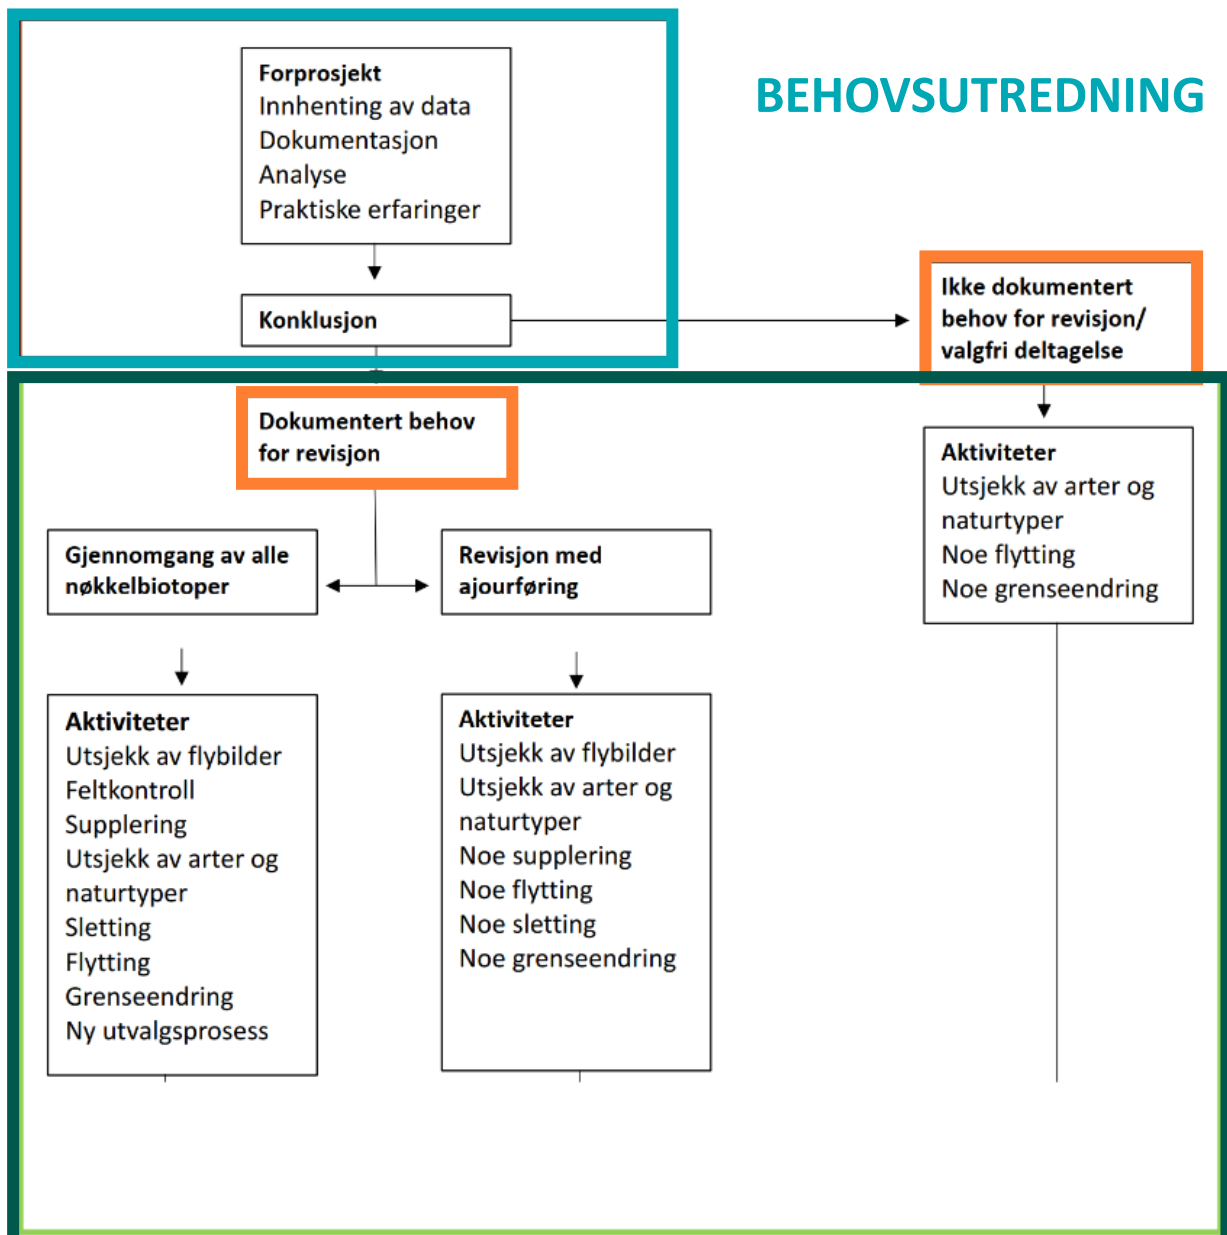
BEHOVSUTREDNING

Forprosjekt
Innhenting av data
Dokumentasjon
Analyse
Praktiske erfaringer

Konklusjon

Ikke dokumentert behov for revisjon/ valgfri deltagelse

Dokumentert behov for revisjon

Aktiviteter
Utsjekk av arter og naturtyper
Noe flytting
Noe grenseendring

Gjennomgang av alle nøkkelbiotoper

Revisjon med ajourføring

Aktiviteter
Utsjekk av flybilder
Feltkontroll
Supplering
Utsjekk av arter og naturtyper
Sletting
Flytting
Grenseendring
Ny utvalgsprosess

Aktiviteter
Utsjekk av flybilder
Utsjekk av arter og naturtyper
Noe supplering
Noe flytting
Noe sletting
Noe grenseendring